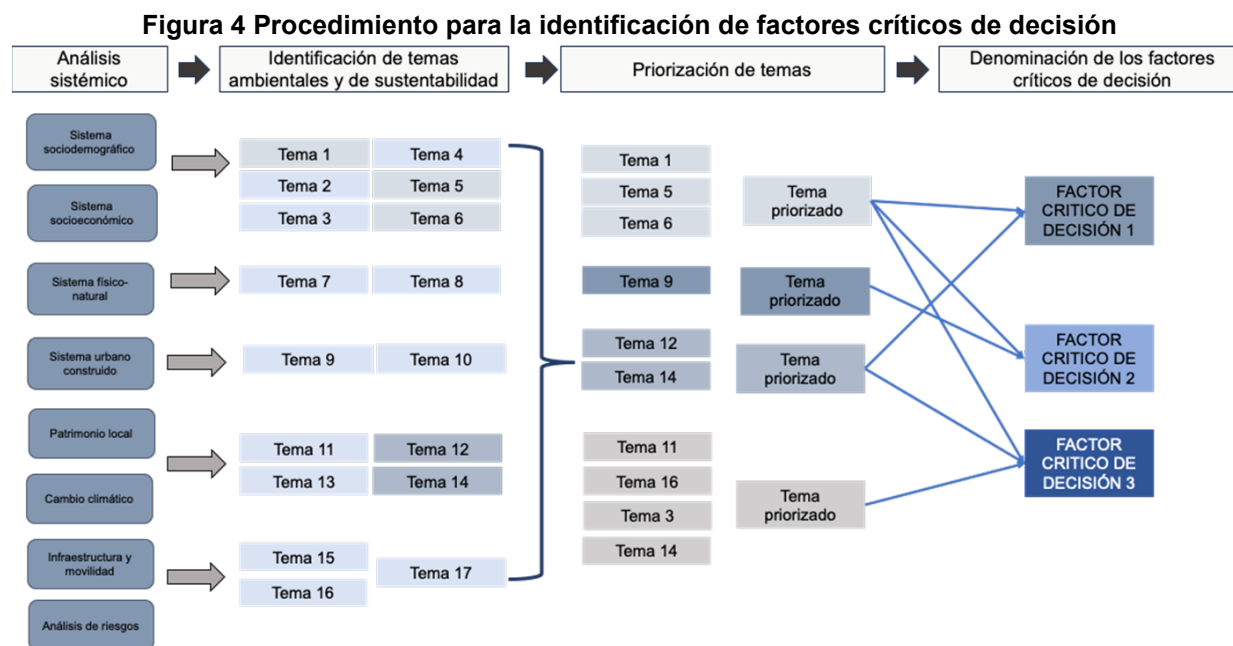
Figura 4 Procedimiento para la identificación de factores críticos de decisión

Análisis sistémico

Identificación de temas ambientales y de sustentabilidad

Priorización de temas

Denominación de los factores críticos de decisión

Sistema sociodemográfico

Sistema socioeconómico

Sistema físico-natural

Sistema urbano construido

Patrimonio local

Cambio climático

Infraestructura y movilidad

Análisis de riesgos

Tema 1
Tema 4
Tema 2
Tema 5
Tema 3
Tema 6
Tema 7
Tema 8
Tema 9
Tema 10
Tema 11
Tema 12
Tema 13
Tema 14
Tema 15
Tema 17
Tema 16

Tema 1
Tema 5
Tema 6
Tema 9
Tema 12
Tema 14
Tema 11
Tema 16
Tema 3
Tema 14

Tema priorizado
Tema priorizado
Tema priorizado
Tema priorizado

FACTOR CRITICO DE DECISIÓN 1
FACTOR CRITICO DE DECISIÓN 2
FACTOR CRITICO DE DECISIÓN 3